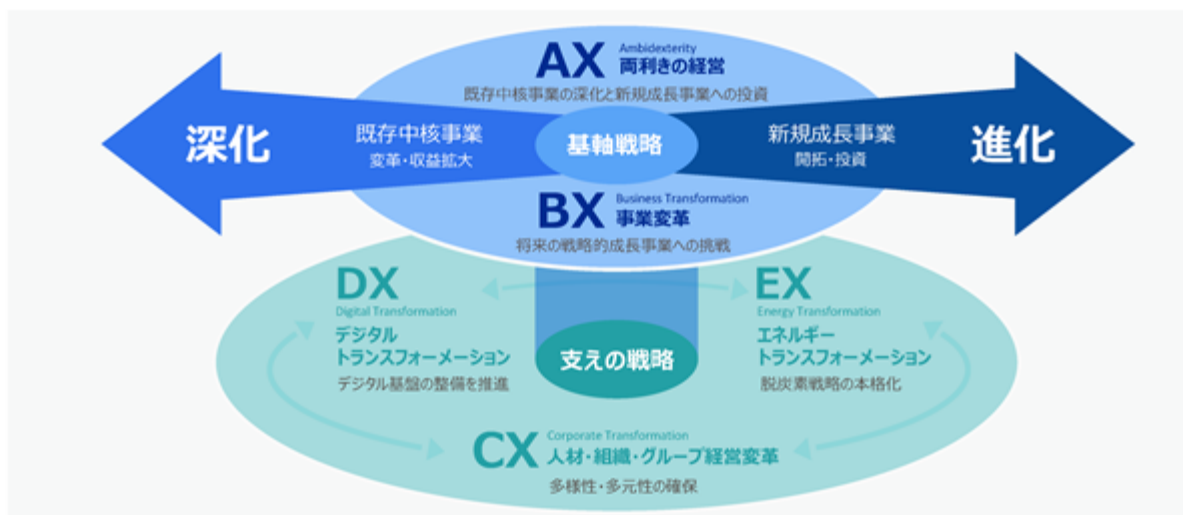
AX Ambidexterity
両利きの経営
既存中核事業の深化と新規成長事業への投資

深化

既存中核事業
変革・収益拡大

基軸戦略

新規成長事業
開拓・投資

進化

BX Business Transformation
事業変革
将来の戦略的成長事業への挑戦

DX
Digital Transformation
デジタル
トランスフォーメーション
デジタル基盤の整備を推進

支えの戦略

EX
Energy Transformation
エネルギー
トランスフォーメーション
脱炭素戦略の本格化

CX Corporate Transformation
人材・組織・グループ経営変革
多様性・多元性の確保